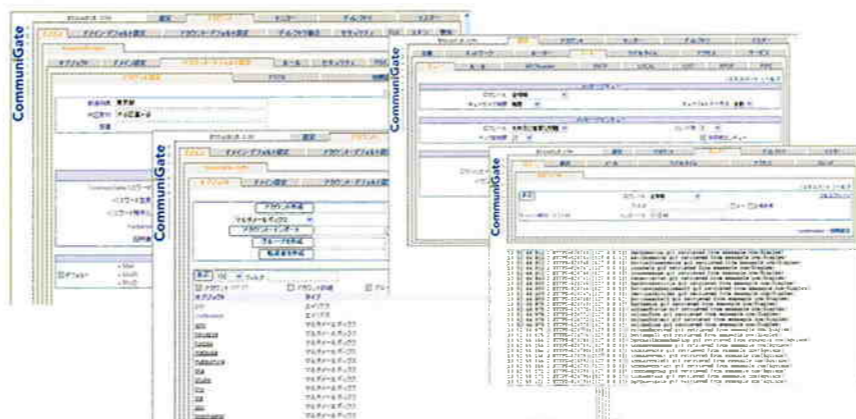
CommuniGate

CommuniGate

CommuniGate

CommuniGate

設定

アカウント

モニター

ディレクトリ

マスター

ドメイン・デフォルト設定

アカウント・デフォルト設定

オブジェクト

ドメイン設定

アカウントの作成

アカウントのインポート

グループの作成

転送者の作成

オブジェクト

タイプ

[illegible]